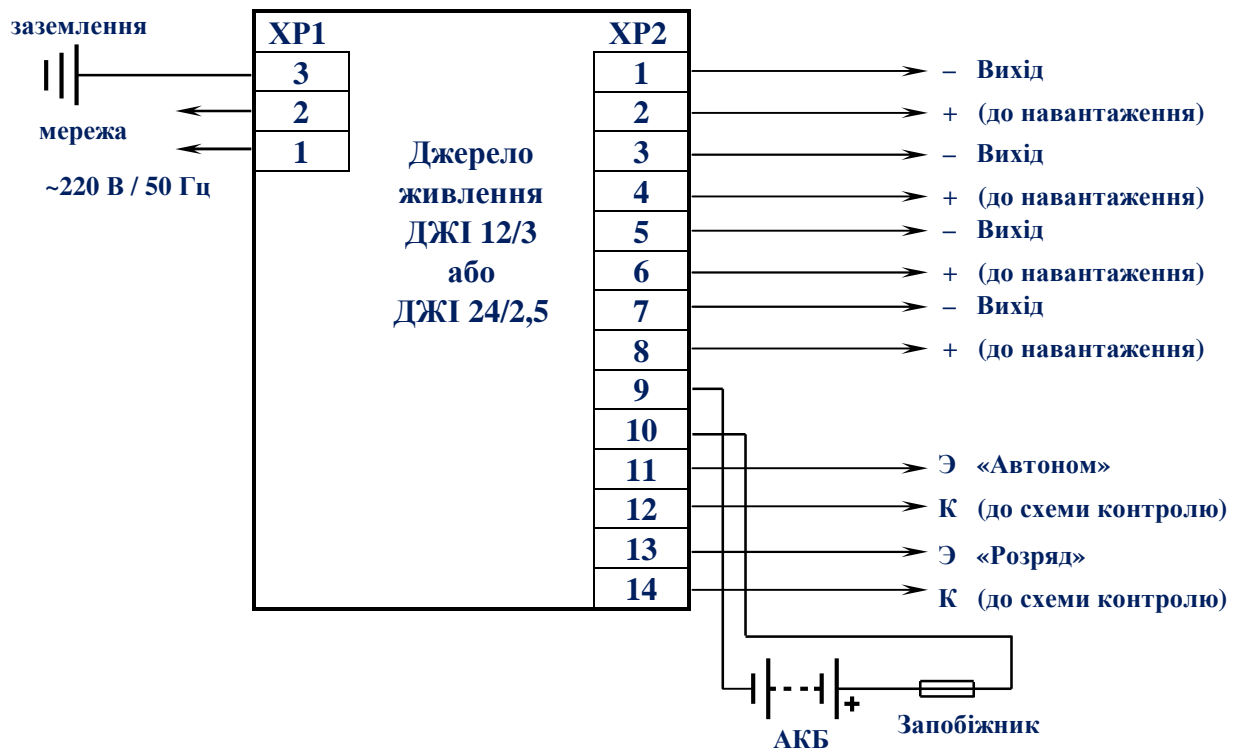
заземлення

XP1
3
2
1

мережа

~220 В / 50 Гц

Джерело живлення ДЖІ 12/3 або ДЖІ 24/2,5

XP2
1
2
3
4
5
6
7
8
9
10
11
12
13
14

– Вихід
+ (до навантаження)
– Вихід
+ (до навантаження)
– Вихід
+ (до навантаження)
– Вихід
+ (до навантаження)

Э «Автоном»
К (до схеми контролю)
Э «Розряд»
К (до схеми контролю)

+
АКБ
Запобіжник